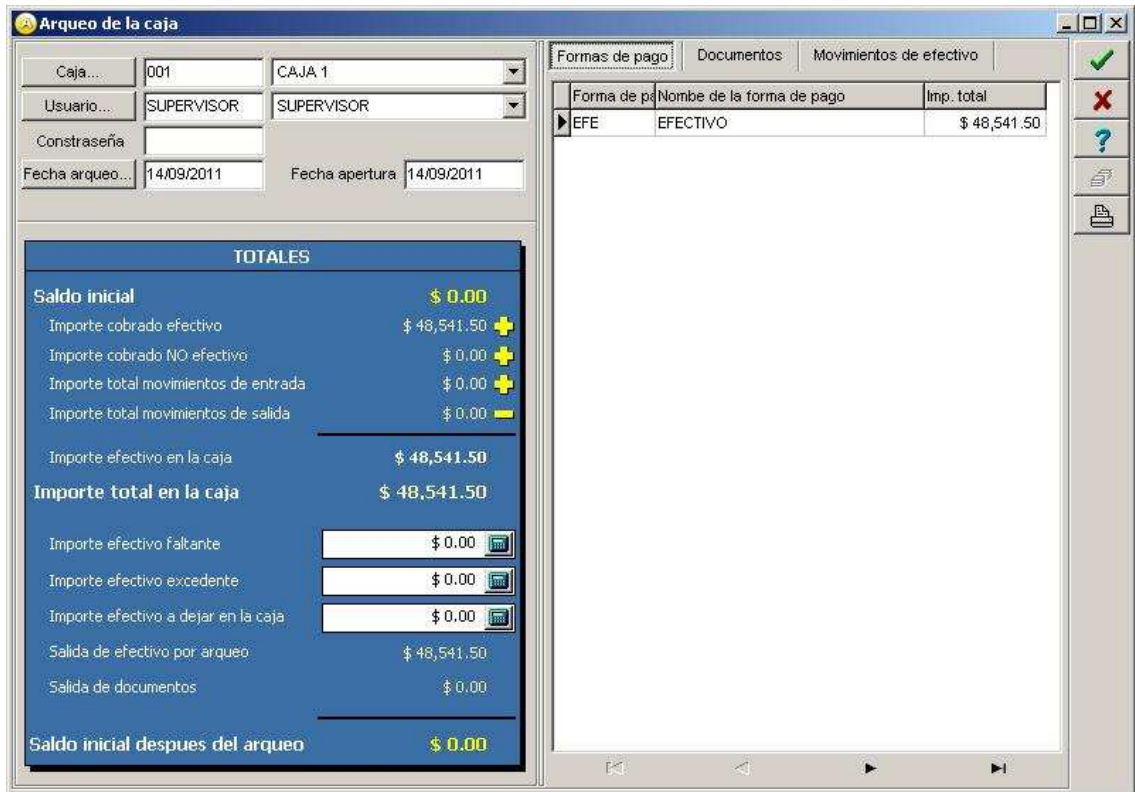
Arqueo de la caja

Caja... 001 CAJA 1
Usuario... SUPERVISOR SUPERVISOR
Constraseña
Fecha arqueo... 14/09/2011 Fecha apertura 14/09/2011

TOTALES

Saldo inicial $ 0.00
Importe cobrado efectivo $ 48,541.50
Importe cobrado NO efectivo $ 0.00
Importe total movimientos de entrada $ 0.00
Importe total movimientos de salida $ 0.00

Importe efectivo en la caja $ 48,541.50
Importe total en la caja $ 48,541.50

Importe efectivo faltante $ 0.00
Importe efectivo excedente $ 0.00
Importe efectivo a dejar en la caja $ 0.00
Salida de efectivo por arqueo $ 48,541.50
Salida de documentos $ 0.00

Saldo inicial despues del arqueo $ 0.00

Formas de pago | Documentos | Movimientos de efectivo

| Forma de pa | Nombre de la forma de pago | Imp. total |
|---|---|---|
| EFE | EFECTIVO | $ 48,541.50 |